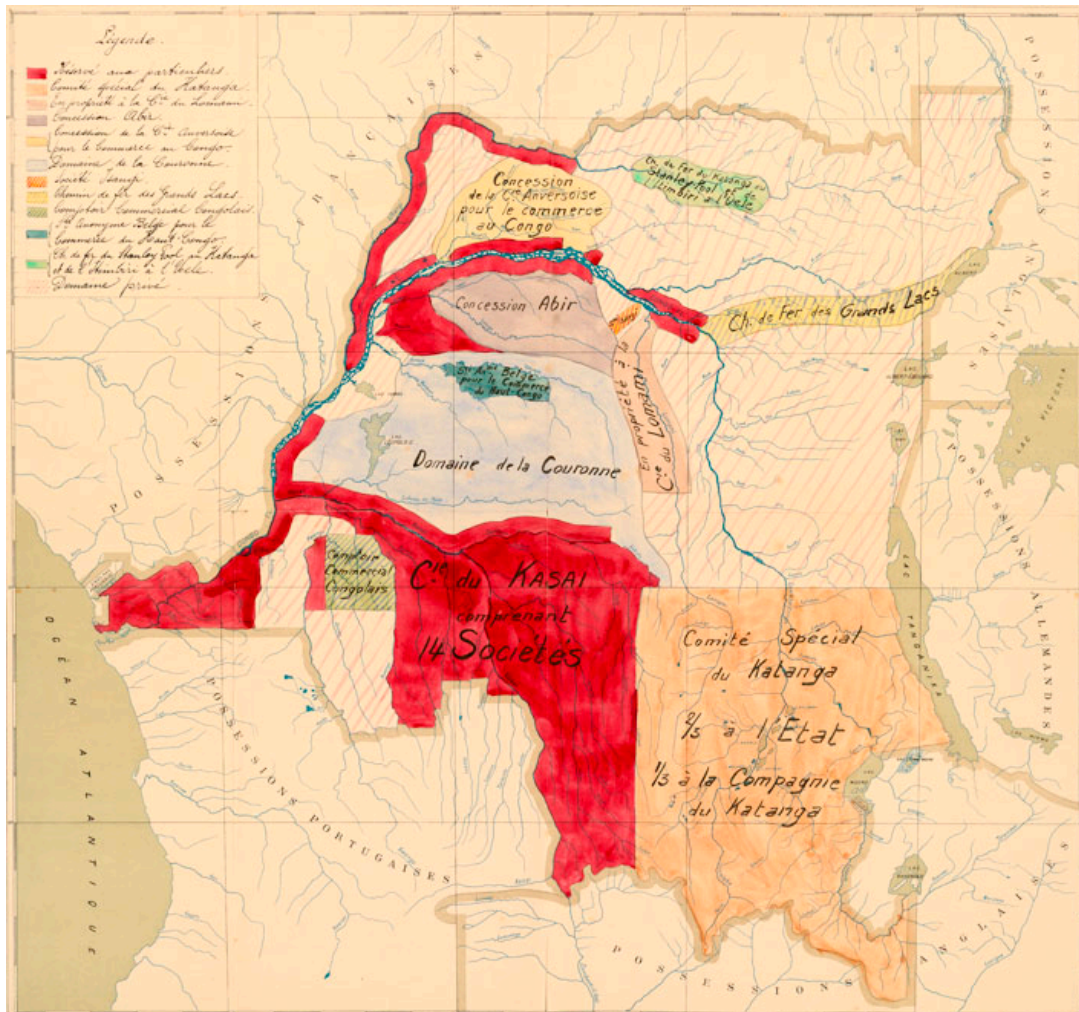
Legende.

Réservé aux particuliers
Comité spécial du Katanga
En propriété à la Cie du Lomami
Concession Abir
Concession de la Cie Anversoise pour le Commerce au Congo
Domaine de la Couronne
Société Lacourt
Chemin de fer des Grands Lacs
Comptoir Commercial Congolais
Sté Anonyme Belge pour le Commerce du Haut-Congo
Ch. de fer du Stanley Pool au Katanga et de l'Aruwimi à l'Uele
Domaine privé

Concession de la Cie Anversoise pour le commerce au Congo

Ch. de fer du vicinal du Stanley Pool et de l'Aruwimi à l'Uele

Concession Abir

Ch. de fer des Grands Lacs

Ste Ame Belge pour le Commerce du Haut-Congo

En propriété à la Cie du Lomami

Domaine de la Couronne

Comptoir Commercial Congolais

Cie du KASAI comprenant 14 Sociétés

Comité Spécial du Katanga
$\frac{2}{3}$ à l'Etat
$\frac{1}{3}$ à la Compagnie du Katanga

POSSESSIONS FRANÇAISES

POSSESSIONS ANGLAISES

POSSESSIONS ALLEMANDES

POSSESSIONS PORTUGAISES

POSSESSIONS ANGLAISES

OCÉAN ATLANTIQUE

LAC VICTORIA

LAC TANGANIKA